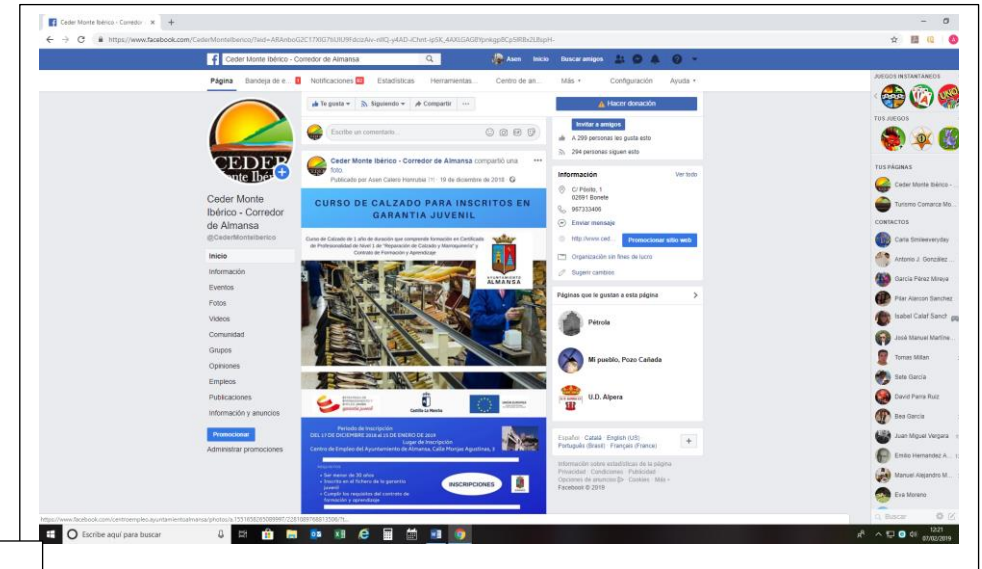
Ceder Monte Ibérico - Corredor ×

https://www.facebook.com/CederMonteIberico/?fref=ARAnboG2C17XIG7NU9FdcizAiv-nIIQ-y4AD-iChnt-ipSK_4AXGAGBYpnkgp8CpSRBx2LBspH-

Ceder Monte Ibérico - Corredor de Almansa

Asen Inicio Buscar amigos

Página Bandeja de e... Notificaciones Estadísticas Herramientas... Centro de an... Más Configuración Ayuda

Ceder Monte Ibérico - Corredor de Almansa
@CederMonteIberico

Inicio
Información
Eventos
Fotos
Vídeos
Comunidad
Grupos
Opiniones
Empleos
Publicaciones
Información y anuncios

Promocionar
Administrar promociones

Te gusta Siguiendo Compartir ...

Escribe un comentario...

Ceder Monte Ibérico - Corredor de Almansa compartió una foto.
Publicado por Asen Calero Honrubia · 19 de diciembre de 2018

CURSO DE CALZADO PARA INSCRITOS EN GARANTIA JUVENIL

Curso de Calzado de 1 año de duración que comprende formación en Certificado de Profesionalidad de Nivel 3 de "Reparación de Calzado y Marroquinería" y Contrato de Formación y Aprendizaje

AYUNTAMIENTO ALMANSA

garantía juvenil
Castilla-La Mancha

Periodo de Inscripción
DEL 17 DE DICIEMBRE 2018 AL 15 DE ENERO DE 2019
Lugar de Inscripción
Centro de Empleo del Ayuntamiento de Almansa, Calle Monjas Agustinas, 3

Requisitos
• Ser menor de 30 años
• Inscrito en el fichero de la garantía juvenil
• Cumplir los requisitos del contrato de formación y aprendizaje

INSCRIPCIONES

Hacer donación

Invitar a amigos
A 299 personas les gusta esto
294 personas siguen esto

Información Ver todo
C/ Pósito, 1
02691 Bonete
967333406
Enviar mensaje
http://www.ced...
Promocionar sitio web
Organización sin fines de lucro
Sugerir cambios

Páginas que le gustan a esta página
Pétrola
Mi pueblo, Pozo Cañada
U.D. Alpera

Español · Català · English (US) · Português (Brasil) · Français (France)

Información sobre estadísticas de la página
Privacidad · Condiciones · Publicidad · Opciones de anuncios · Cookies · Más
Facebook © 2019

JUEGOS INSTANTÁNEOS
TUS JUEGOS
TUS PÁGINAS
Ceder Monte Ibérico - ...
Turismo Comarca Mo...
CONTACTOS
Carla Smileeveryday
Antonio J. González ...
García Pérez Mireya
Pilar Alarcon Sanchez
Isabel Calaf Sanch...
José Manuel Martíne...
Tomas Millan
Sete García
David Parra Ruiz
Bea García
Juan Miguel Vergara
Emilio Hernandez A...
Manuel Alejandro M...
Eva Moreno
Buscar

https://www.facebook.com/centroempleo.ayuntamientoalmansa/photos/a.1551658265089997/2251089768813506/?t...

Escribe aquí para buscar

12:21
07/02/2019